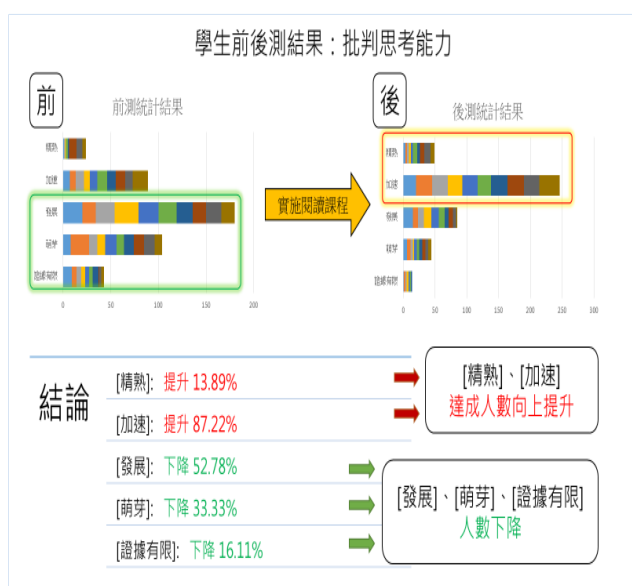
學生前後測結果：批判思考能力

前

前測統計結果

精熟
加速
發展
萌芽
證據有限

0 50 100 150 200

實施閱讀課程

後

後測統計結果

精熟
加速
發展
萌芽
證據有限

0 50 100 150 200 250 300

結論

[精熟]: 提升 13.89%

[加速]: 提升 87.22%

[發展]: 下降 52.78%

[萌芽]: 下降 33.33%

[證據有限]: 下降 16.11%

[精熟]、[加速]
達成人數向上提升

[發展]、[萌芽]、[證據有限]
人數下降